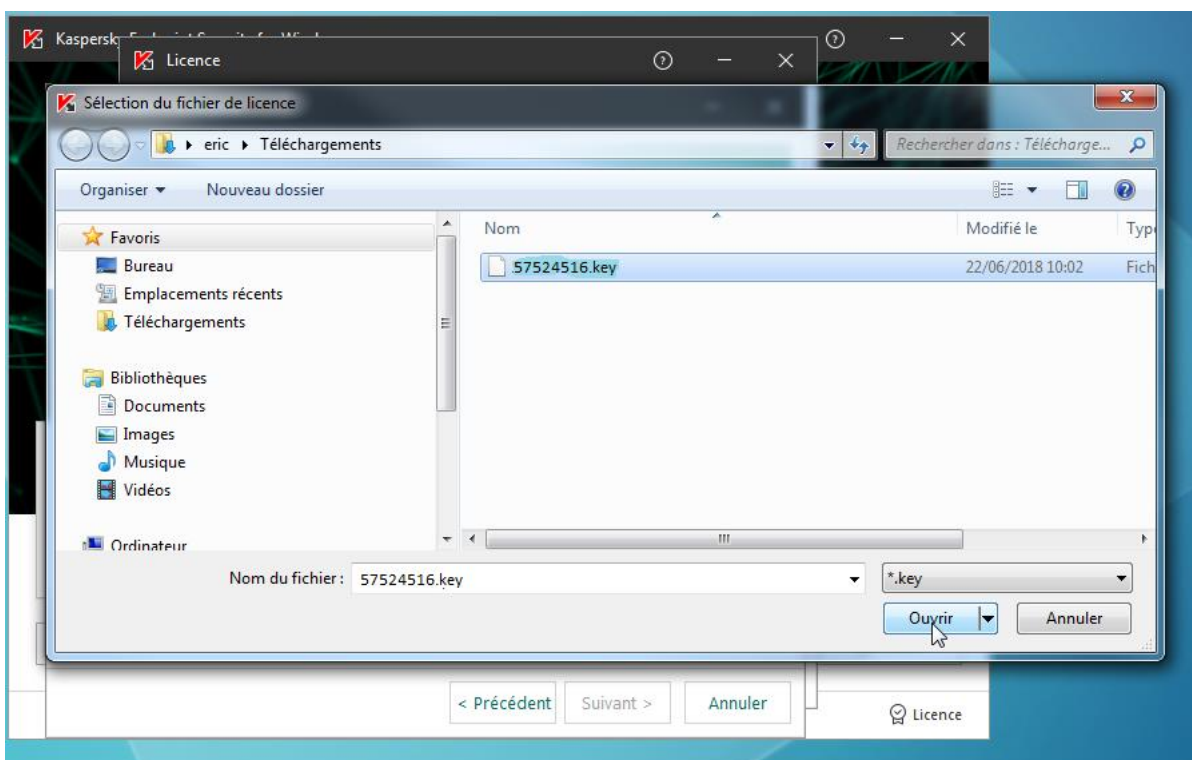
Kaspersky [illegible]

Licence

Sélection du fichier de licence

eric ▸ Téléchargements

Rechercher dans : Télécharge...

Organiser ▾ Nouveau dossier

Favoris
Bureau
Emplacements récents
Téléchargements

Bibliothèques
Documents
Images
Musique
Vidéos

Ordinateur

| Nom | Modifié le | Typ |
|---|---|---|
| 57524516.key | 22/06/2018 10:02 | Fich |

Nom du fichier : 57524516.key

*.key

Ouvrir

Annuler

< Précédent Suivant > Annuler

Licence